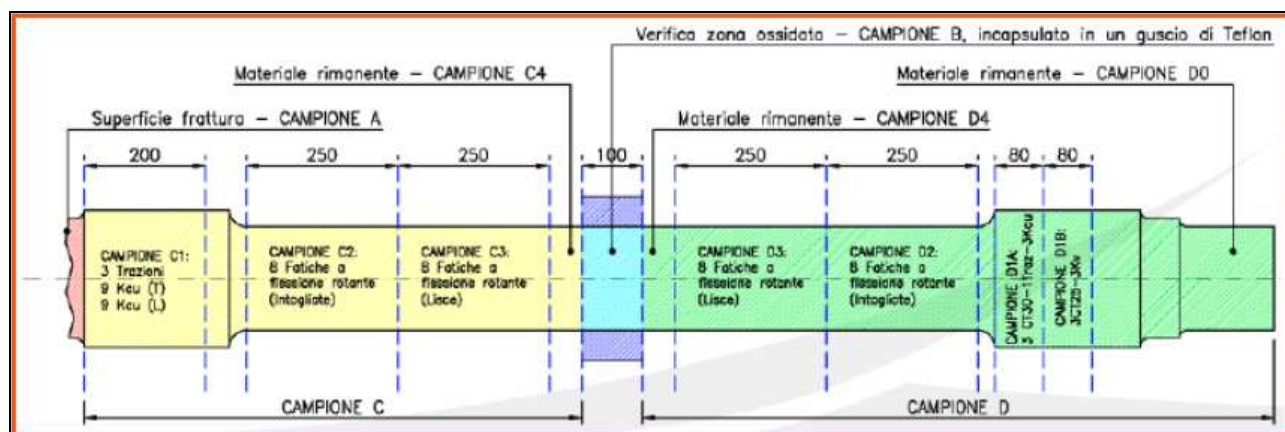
Verifica zona ossidata – CAMPIONE B, incapsulato in un guscio di Teflon

Materiale rimanente – CAMPIONE C4

Materiale rimanente – CAMPIONE D0

Superficie frattura – CAMPIONE A

Materiale rimanente – CAMPIONE D4

200

250

250

100

250

250

80

80

CAMPIONE C1: 3 Trazioni 9 Kcu (T) 9 Kcu (L)

CAMPIONE C2: 8 Fatiche a flessione rotante (Intagliate)

CAMPIONE C3: 8 Fatiche a flessione rotante (Lisce)

CAMPIONE D3: 8 Fatiche a flessione rotante (Lisce)

CAMPIONE D2: 8 Fatiche a flessione rotante (Intagliate)

CAMPIONE D1A: 3 CT30–1Traz–3Kcu

CAMPIONE D1B: 3CT25–3Kv

CAMPIONE C

CAMPIONE D